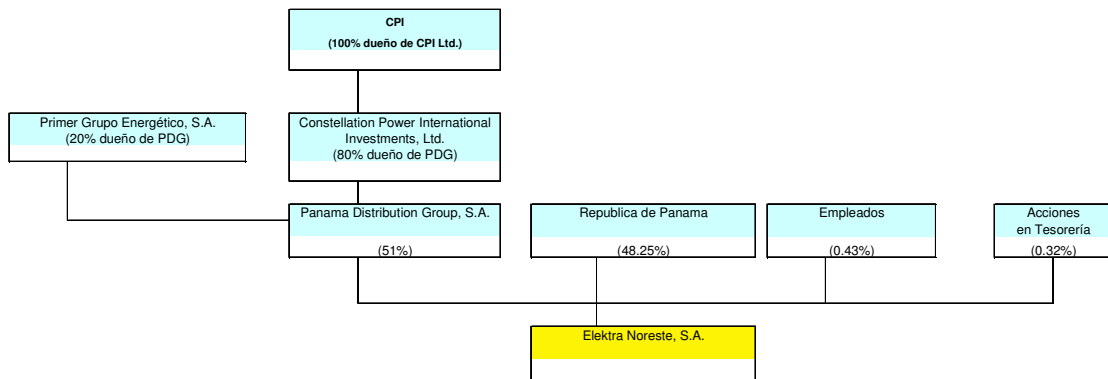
CPI
(100% dueño de CPI Ltd.)

Primer Grupo Energético, S.A.
(20% dueño de PDG)

Constellation Power International Investments, Ltd.
(80% dueño de PDG)

Panama Distribution Group, S.A.
(51%)

Republica de Panama
(48.25%)

Empleados
(0.43%)

Acciones en Tesorería
(0.32%)

Elektra Noreste, S.A.